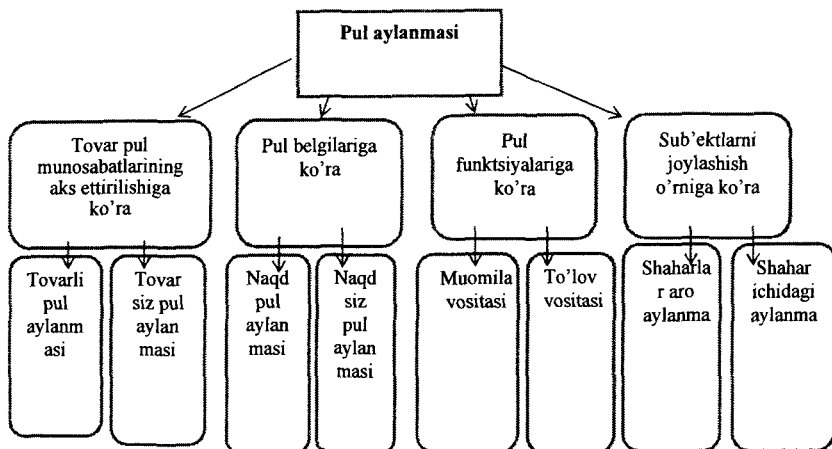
Pul aylanmasi

Tovar pul munosabatlarining aks ettirilishiga ko'ra

Tovarli pul aylanm asi

Tovar siz pul aylan masi

Pul belgilariga ko'ra

Naqd pul aylan masi

Naqd siz pul aylan masi

Pul funktsiyalariga ko'ra

Muomila vositasi

To'lov vositasi

Sub'ektlarni joylashish o'rniga ko'ra

Shaharla r aro aylanma

Shahar ichidagi aylanma